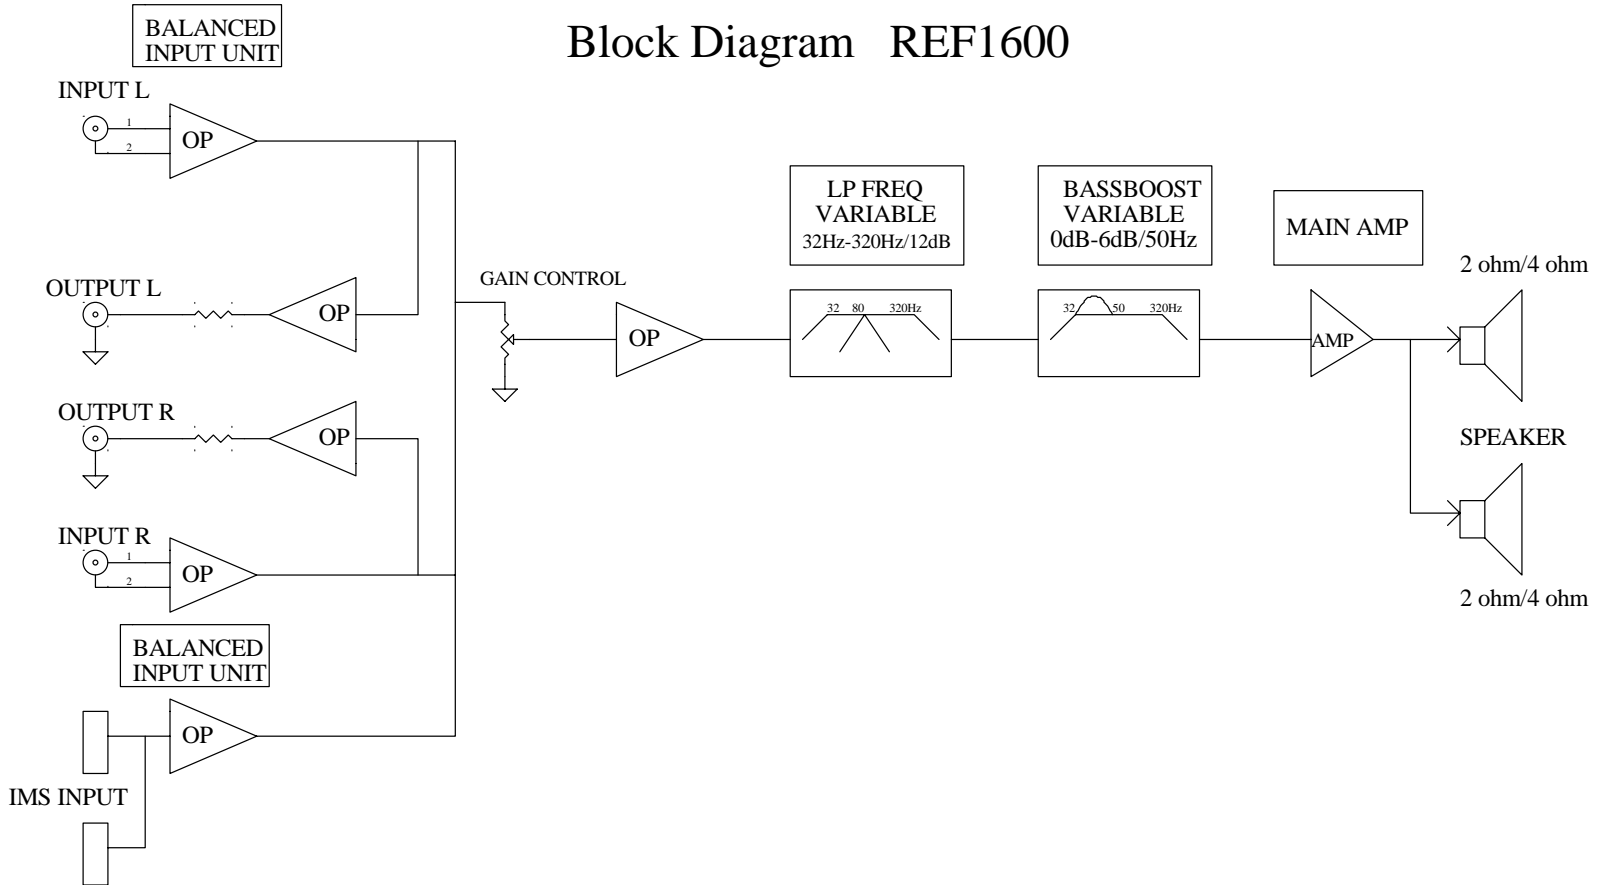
BALANCED INPUT UNIT

Block Diagram REF1600

INPUT L
1
2
OP

OUTPUT L
OP

OUTPUT R
OP

INPUT R
1
2
OP

BALANCED INPUT UNIT

OP

IMS INPUT

GAIN CONTROL

OP

LP FREQ VARIABLE 32Hz-320Hz/12dB

32 80 320Hz

BASSBOOST VARIABLE 0dB-6dB/50Hz

32 50 320Hz

MAIN AMP

AMP

2 ohm/4 ohm

SPEAKER

2 ohm/4 ohm